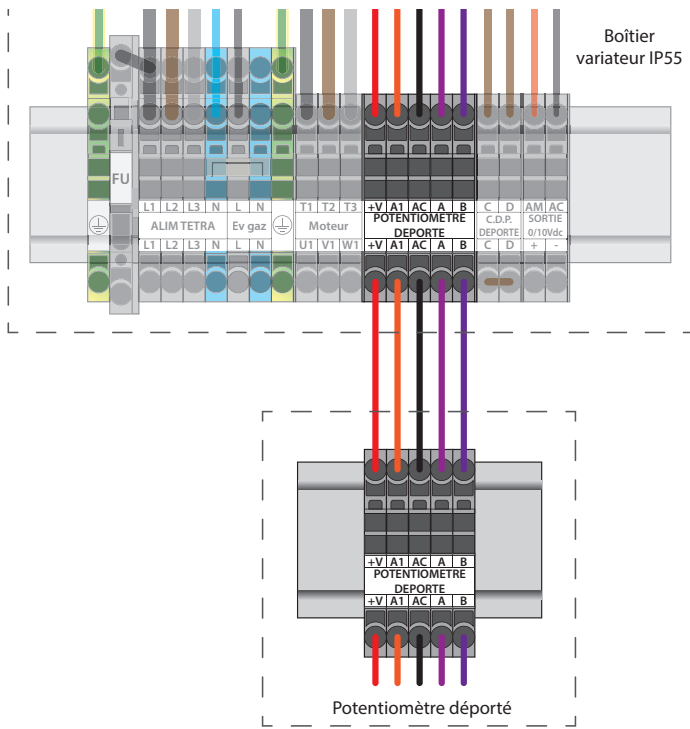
Boîtier variateur IP55

FU

L1 L2 L3 N L N
ALIM TETRA Ev gaz
L1 L2 L3 N L N

T1 T2 T3
Moteur
U1 V1 W1

+V A1 AC A B
POTENTIOMETRE DEPORTE
+V A1 AC A B

C D
C.D.P. DEPORTE
C D

AM AC
SORTIE 0/10Vdc
+ -

+V A1 AC A B
POTENTIOMETRE DEPORTE
+V A1 AC A B

Potentiomètre déporté